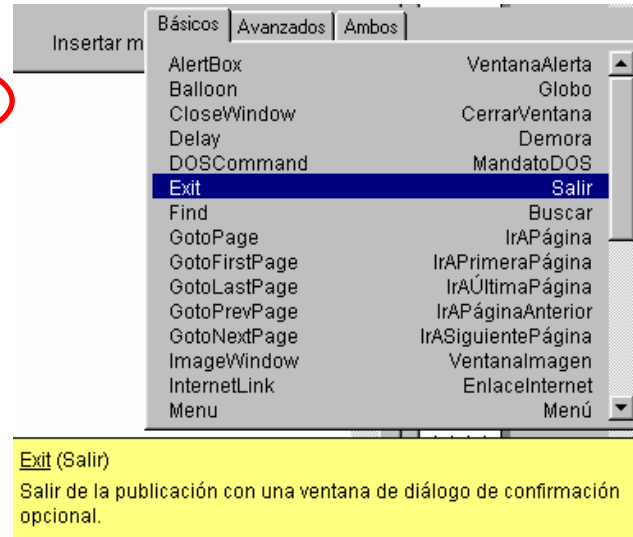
Insertar m

Básicos | Avanzados | Ambos

| | |
|---|---|
| AlertBox | VentanaAlerta |
| Balloon | Globo |
| CloseWindow | CerrarVentana |
| Delay | Demora |
| DOSCommand | MandatoDOS |
| Exit | Salir |
| Find | Buscar |
| GotoPage | IrAPágina |
| GotoFirstPage | IrAPrimeraPágina |
| GotoLastPage | IrAÚltimaPágina |
| GotoPrevPage | IrAPáginaAnterior |
| GotoNextPage | IrASiguientePágina |
| ImageWindow | VentanaImagen |
| InternetLink | EnlaceInternet |
| Menu | Menú |

Exit (Salir)

Salir de la publicación con una ventana de diálogo de confirmación opcional.